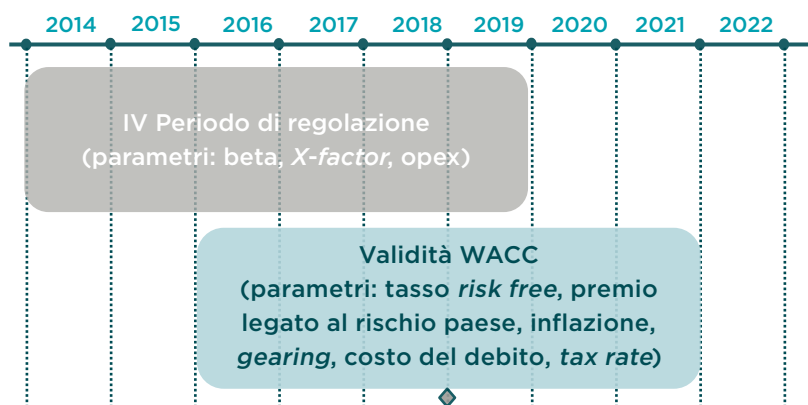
2014 2015 2016 2017 2018 2019 2020 2021 2022

IV Periodo di regolazione (parametri: beta, *X-factor*, opex)

Validità WACC (parametri: tasso *risk free*, premio legato al rischio paese, inflazione, *gearing*, costo del debito, *tax rate*)